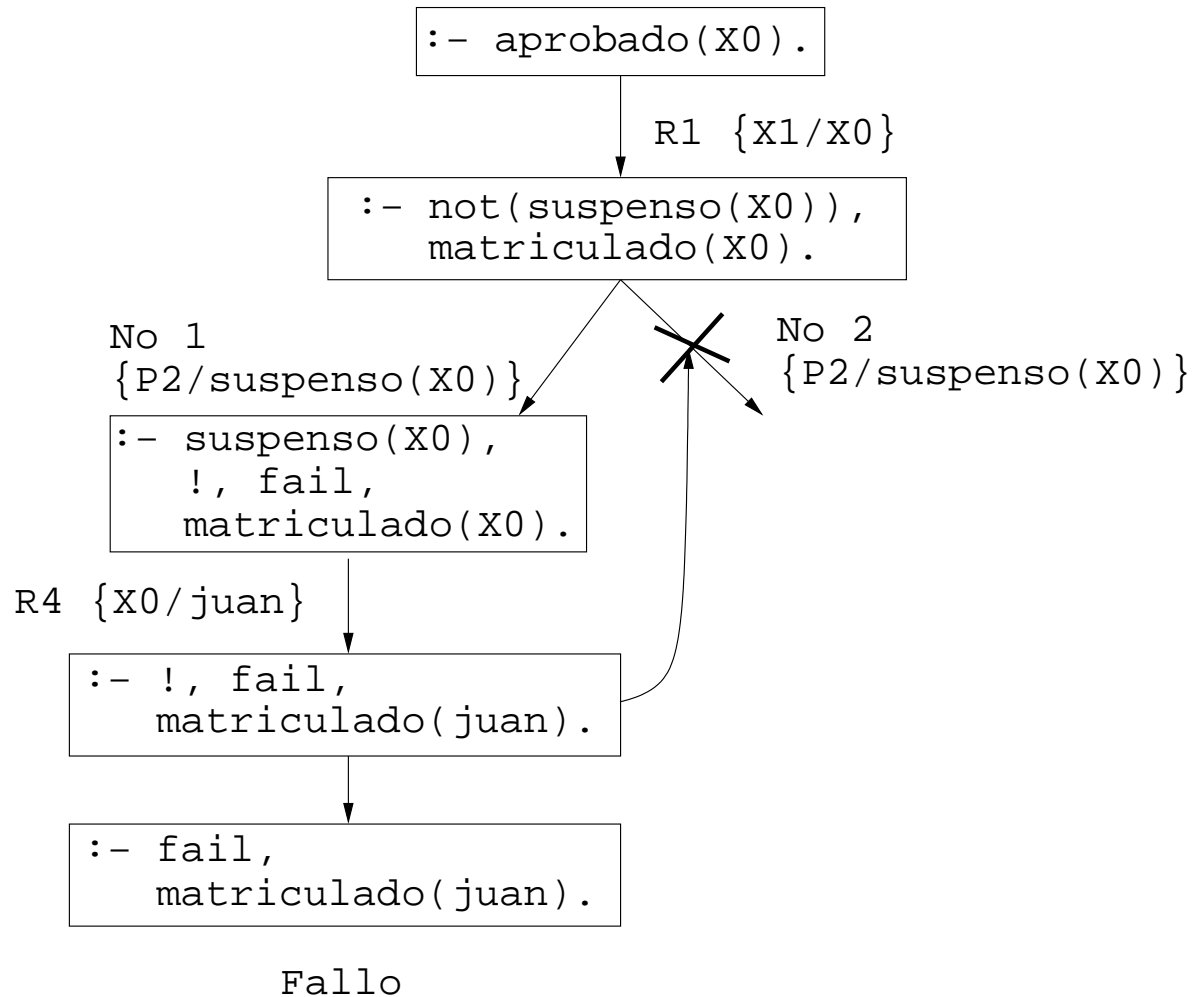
:- aprobado(X0).

R1 {X1/X0}

:- not(suspenso(X0)), matriculado(X0).

No 1 {P2/suspenso(X0)}

No 2 {P2/suspenso(X0)}

:- suspenso(X0), !, fail, matriculado(X0).

R4 {X0/juan}

:- !, fail, matriculado(juan).

:- fail, matriculado(juan).

Fallo